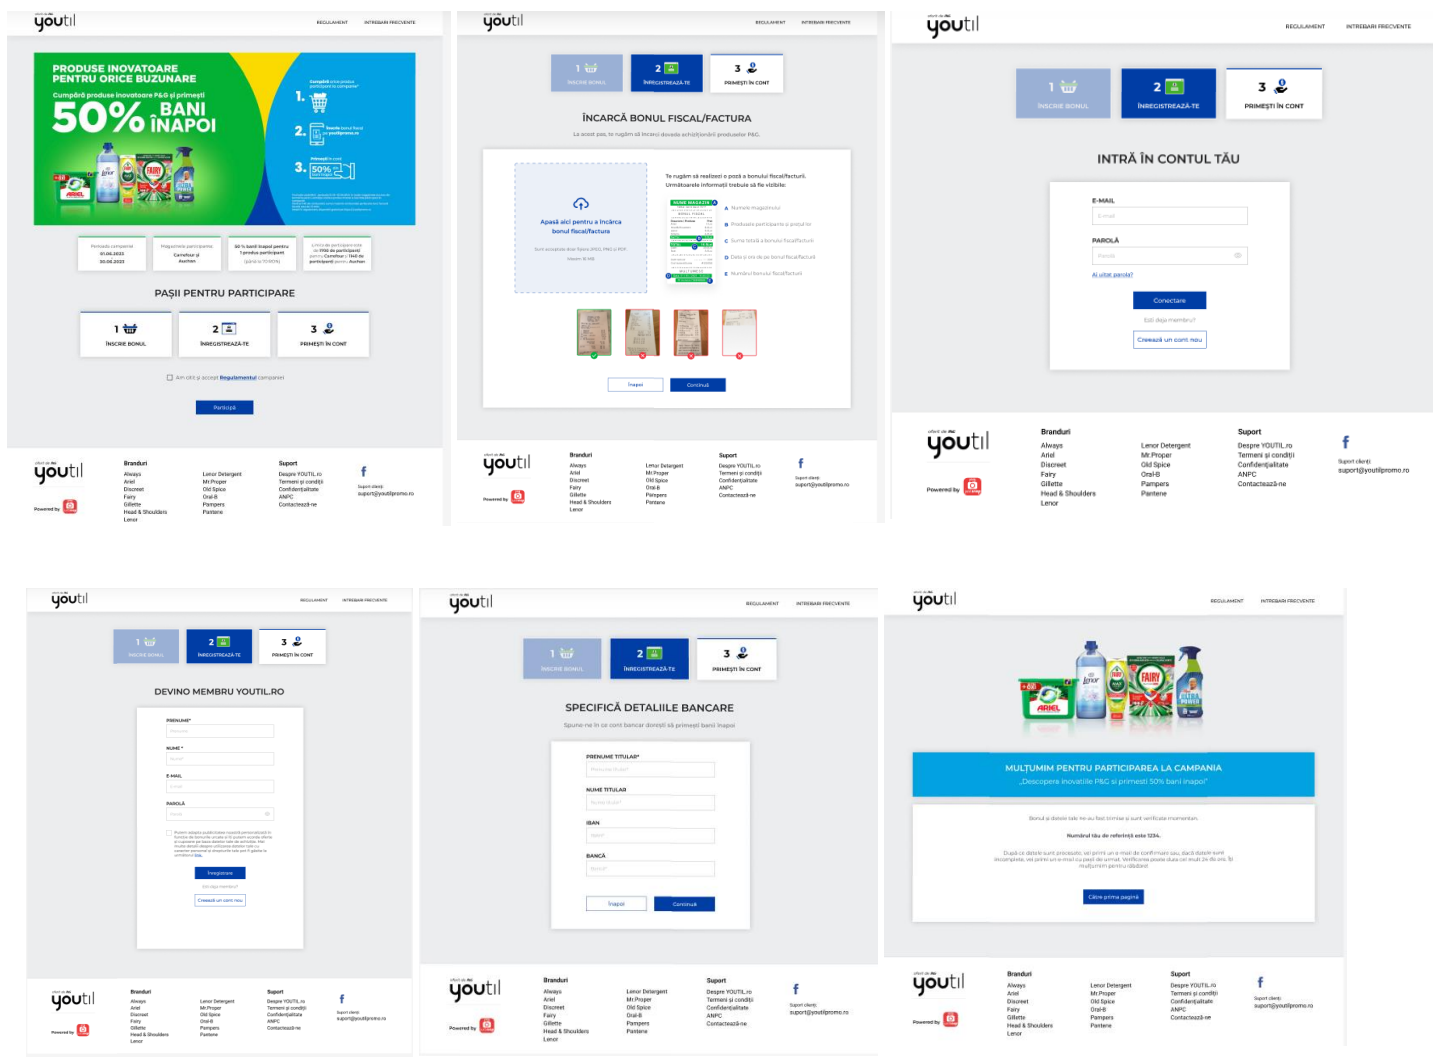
youtil
REGULAMENT ÎNTREBĂRI FRECVENTE

PRODUSE INOVATOARE PENTRU ORICE BUZUNARE
Cumpără produse inovatoare P&G și primești
50% BANI ÎNAPOI

1.
2.
3.

Perioada campaniei 01.06.2023 30.06.2023
Magazinele participante Carrefour și Auchan
50% bani înapoi pentru 1 produs participant
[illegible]

PAȘII PENTRU PARTICIPARE
1 ÎNSCRIE BONUL
2 ÎNREGISTREAZĂ-TE
3 PRIMEȘTI ÎN CONT

Am citit și accept Regulamentul campaniei
Participă

youtil
Powered by
Branduri
Always
Ariel
Discreet
Fairy
Gillette
Head & Shoulders
Lenor
Lenor Detergent
Mr.Proper
Old Spice
Oral-B
Pampers
Pantene
Suport
Despre YOUTIL.ro
Termeni și condiții
Confidențialitate
ANPC
Contactează-ne
Suport clienți:
suport@youtilpromo.ro

youtil
REGULAMENT ÎNTREBĂRI FRECVENTE
1 ÎNSCRIE BONUL
2 ÎNREGISTREAZĂ-TE
3 PRIMEȘTI ÎN CONT

ÎNCARCĂ BONUL FISCAL/FACTURA
La acest pas, te rugăm să încarci dovada achiziționării produselor P&G.

Apasă aici pentru a încărca bonul fiscal/factura
Sunt acceptate doar fișiere JPEG, PNG și PDF. Maxim 10 MB

Te rugăm să realizezi o poză a bonului fiscal/facturii. Următoarele informații trebuie să fie vizibile:
A Numele magazinului
B Produsele participante și prețul lor
C Suma totală a bonului fiscal/facturii
D Data și ora de pe bonul fiscal/factură
E Numărul bonului fiscal/facturii

Înapoi
Continuă

youtil
REGULAMENT ÎNTREBĂRI FRECVENTE
1 ÎNSCRIE BONUL
2 ÎNREGISTREAZĂ-TE
3 PRIMEȘTI ÎN CONT

INTRĂ ÎN CONTUL TĂU
E-MAIL
E-mail
PAROLA
Parola
Ai uitat parola?
Conectare
Nu ești deja membru?
Creează un cont nou

youtil
REGULAMENT ÎNTREBĂRI FRECVENTE
1 ÎNSCRIE BONUL
2 ÎNREGISTREAZĂ-TE
3 PRIMEȘTI ÎN CONT

DEVINO MEMBRU YOUTIL.RO
PRENUME*
NUME*
E-MAIL
PAROLA
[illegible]
Înregistrare
Ești deja membru?
Creează un cont nou

youtil
REGULAMENT ÎNTREBĂRI FRECVENTE
1 ÎNSCRIE BONUL
2 ÎNREGISTREAZĂ-TE
3 PRIMEȘTI ÎN CONT

SPECIFICĂ DETALIILE BANCARE
Spune-ne în ce cont bancar dorești să primești banii înapoi
PRENUME TITULAR*
NUME TITULAR
IBAN
BANCĂ
Înapoi
Continuă

youtil
REGULAMENT ÎNTREBĂRI FRECVENTE

MULȚUMIM PENTRU PARTICIPAREA LA CAMPANIA
„Descoperă inovațiile P&G și primești 50% banii înapoi"

Bonul și datele tale ne-au fost trimise și sunt verificate momentan.
Numărul tău de referință este 1234.
După ce datele sunt procesate, vei primi un e-mail de confirmare sau, dacă datele sunt incomplete, vei primi un e-mail cu pașii de urmat. Verificarea poate dura cel mult 24 de ore. Îți mulțumim pentru răbdare!
Către prima pagină